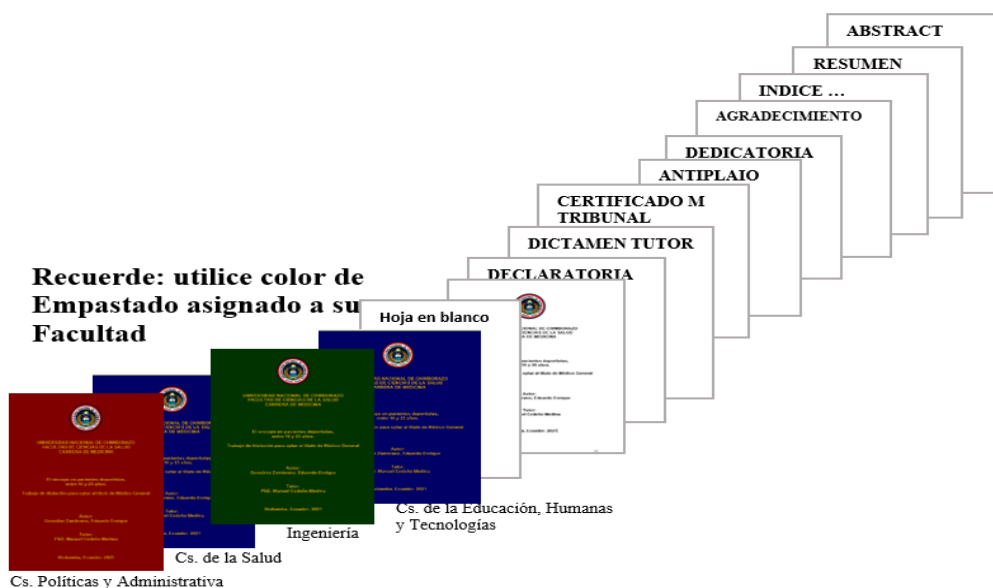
ABSTRACT

RESUMEN

INDICE …

AGRADECIMIENTO

DEDICATORIA

ANTIPLAIO

CERTIFICADO M TRIBUNAL

DICTAMEN TUTOR

DECLARATORIA

Hoja en blanco

Recuerde: utilice color de Empastado asignado a su Facultad

UNIVERSIDAD NACIONAL DE CHIMBORAZO
FACULTAD DE CIENCIAS DE LA SALUD
CARRERA DE MEDICINA

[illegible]

Trabajo de titulación para optar al título de Médico General

Autor:
González Zambrano, Eduardo Enrique

Tutor:
PhD. Manuel Cedeño Medina

Riobamba, Ecuador. 2021

Cs. Políticas y Administrativa

Cs. de la Salud

Ingeniería

Cs. de la Educación, Humanas y Tecnologías